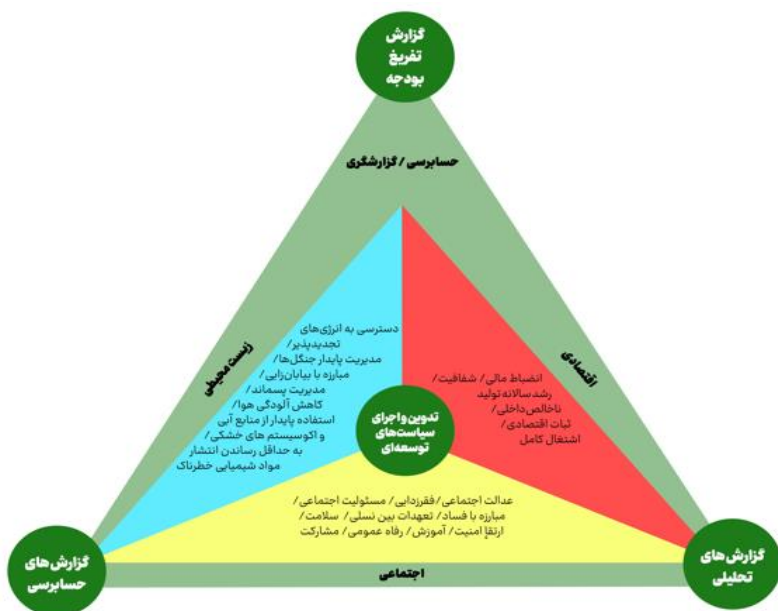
گزارش تفریغ بودجه

حسابرسی / گزارشگری

زیست محیطی

دسترسی به انرژی‌های تجدیدپذیر/ مدیریت پایدار جنگل‌ها/ مبارزه با بیابان‌زایی/ مدیریت پسماند/ کاهش آلودگی هوا/ استفاده پایدار از منابع آبی و اکوسیستم های خشکی/ به حداقل رساندن انتشار مواد شیمیایی خطرناک

اقتصادی

انضباط مالی/ شفافیت/ رشد سالانه تولید ناخالص داخلی/ ثبات اقتصادی/ اشتغال کامل

تدوین و اجرای سیاست‌های توسعه‌ای

عدالت اجتماعی/ فقرزدایی/ مسئولیت اجتماعی/ مبارزه با فساد/ تعهدات بین نسلی/ سلامت/ ارتقا امنیت/ آموزش/ رفاه عمومی/ مشارکت

گزارش‌های حسابرسی

اجتماعی

گزارش‌های تحلیلی